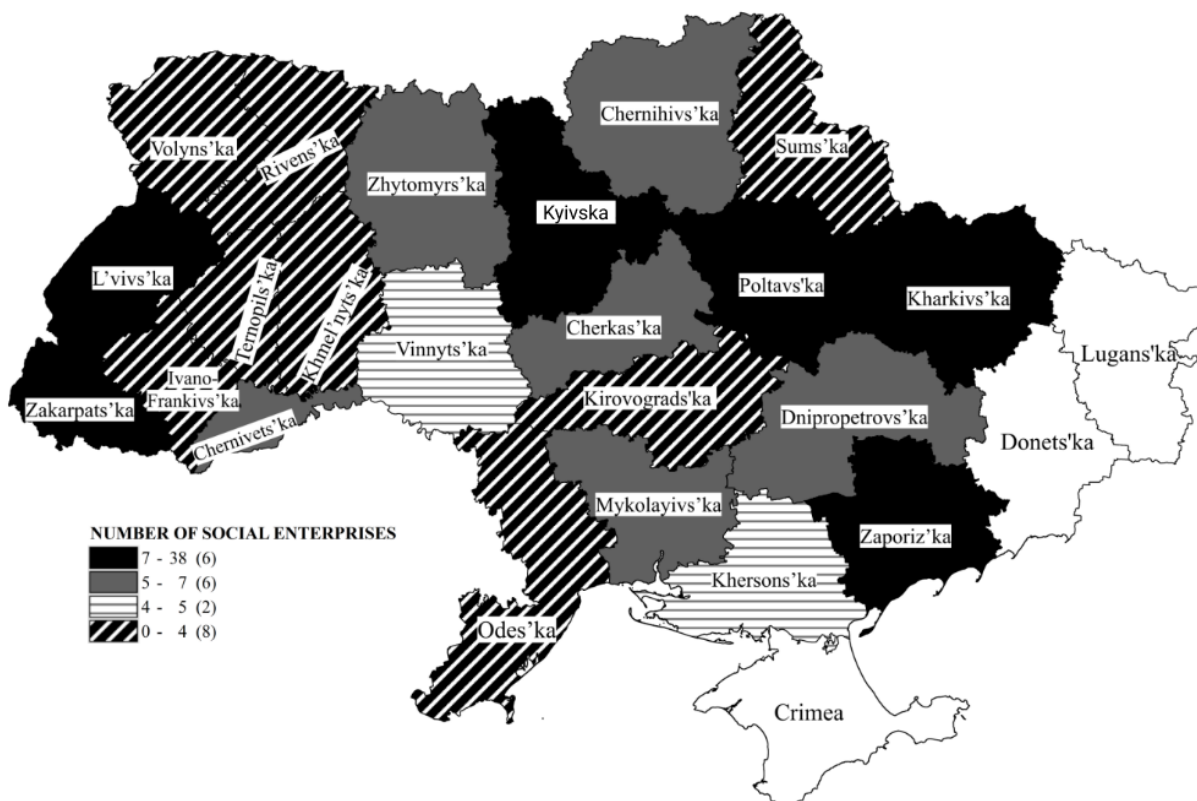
Chernihivs'ka

Volyns'ka

Rivens'ka

Zhytomyrs'ka

Kyivska

Sums'ka

L'vivs'ka

Ternopils'ka

Khmel'nyts'ka

Poltavs'ka

Kharkivs'ka

Cherkas'ka

Vinnyts'ka

Lugans'ka

Ivano-Frankivs'ka

Zakarpats'ka

Chernivets'ka

Kirovograds'ka

Dnipropetrovs'ka

Donets'ka

Mykolayivs'ka

Zaporiz'ka

Khersons'ka

Odes'ka

Crimea

NUMBER OF SOCIAL ENTERPRISES

7 - 38 (6)

5 - 7 (6)

4 - 5 (2)

0 - 4 (8)